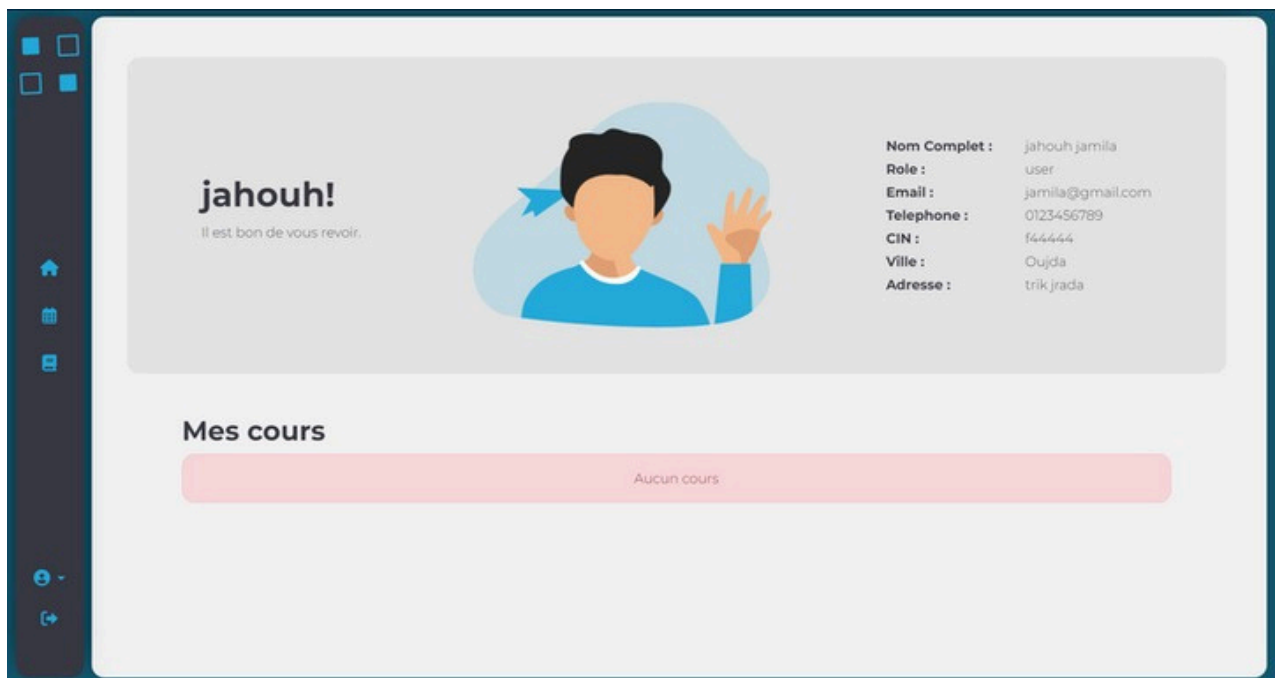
jahouh!

Il est bon de vous revoir.

| | |
|---|---|
| Nom Complet : | jahouh jamila |
| Role : | user |
| Email : | jamila@gmail.com |
| Telephone : | 0123456789 |
| CIN : | f44444 |
| Ville : | Oujda |
| Adresse : | trik jrada |

Mes cours

Aucun cours